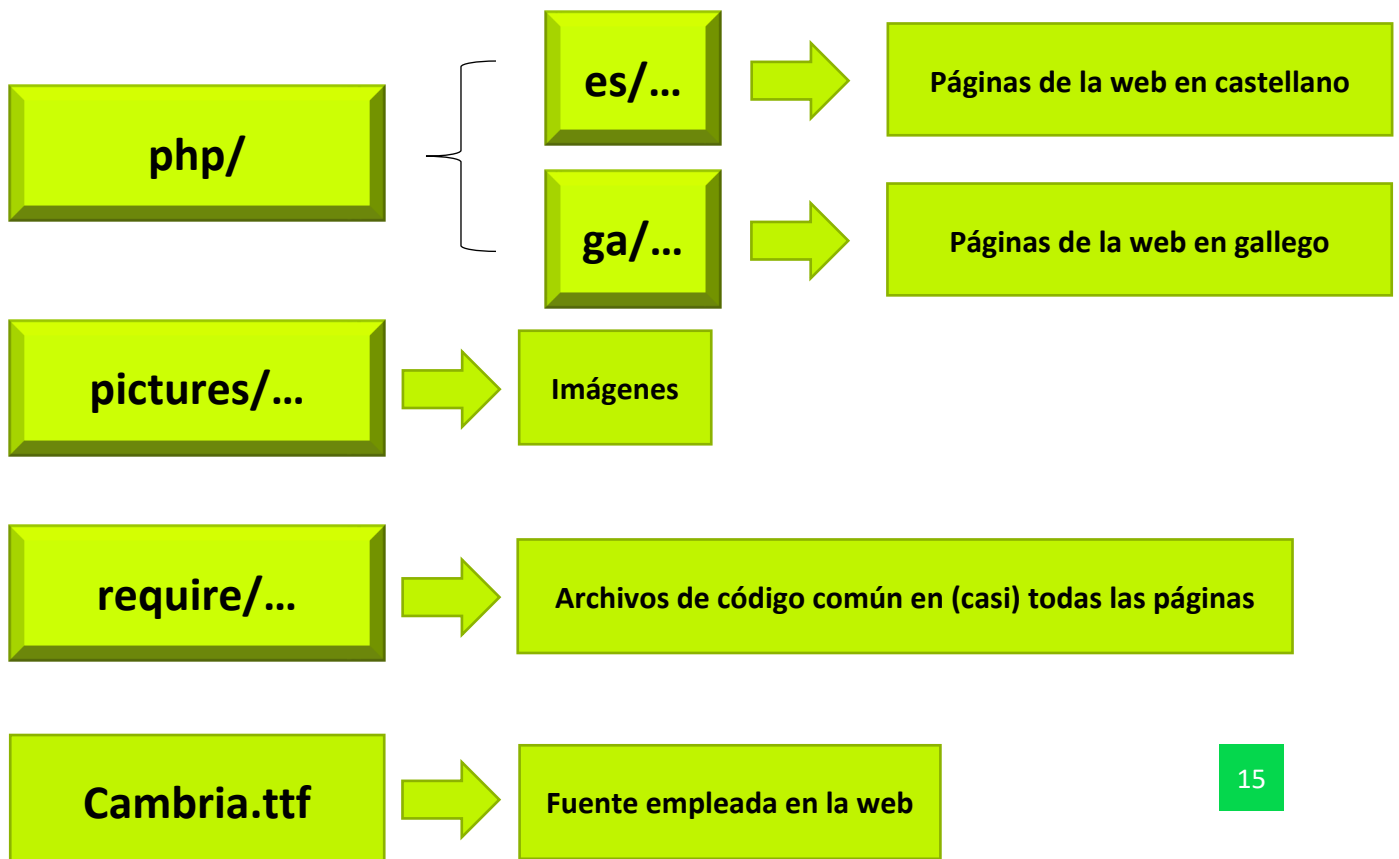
php/

es/…

Páginas de la web en castellano

ga/…

Páginas de la web en gallego

pictures/…

Imágenes

require/…

Archivos de código común en (casi) todas las páginas

Cambria.ttf

Fuente empleada en la web

15